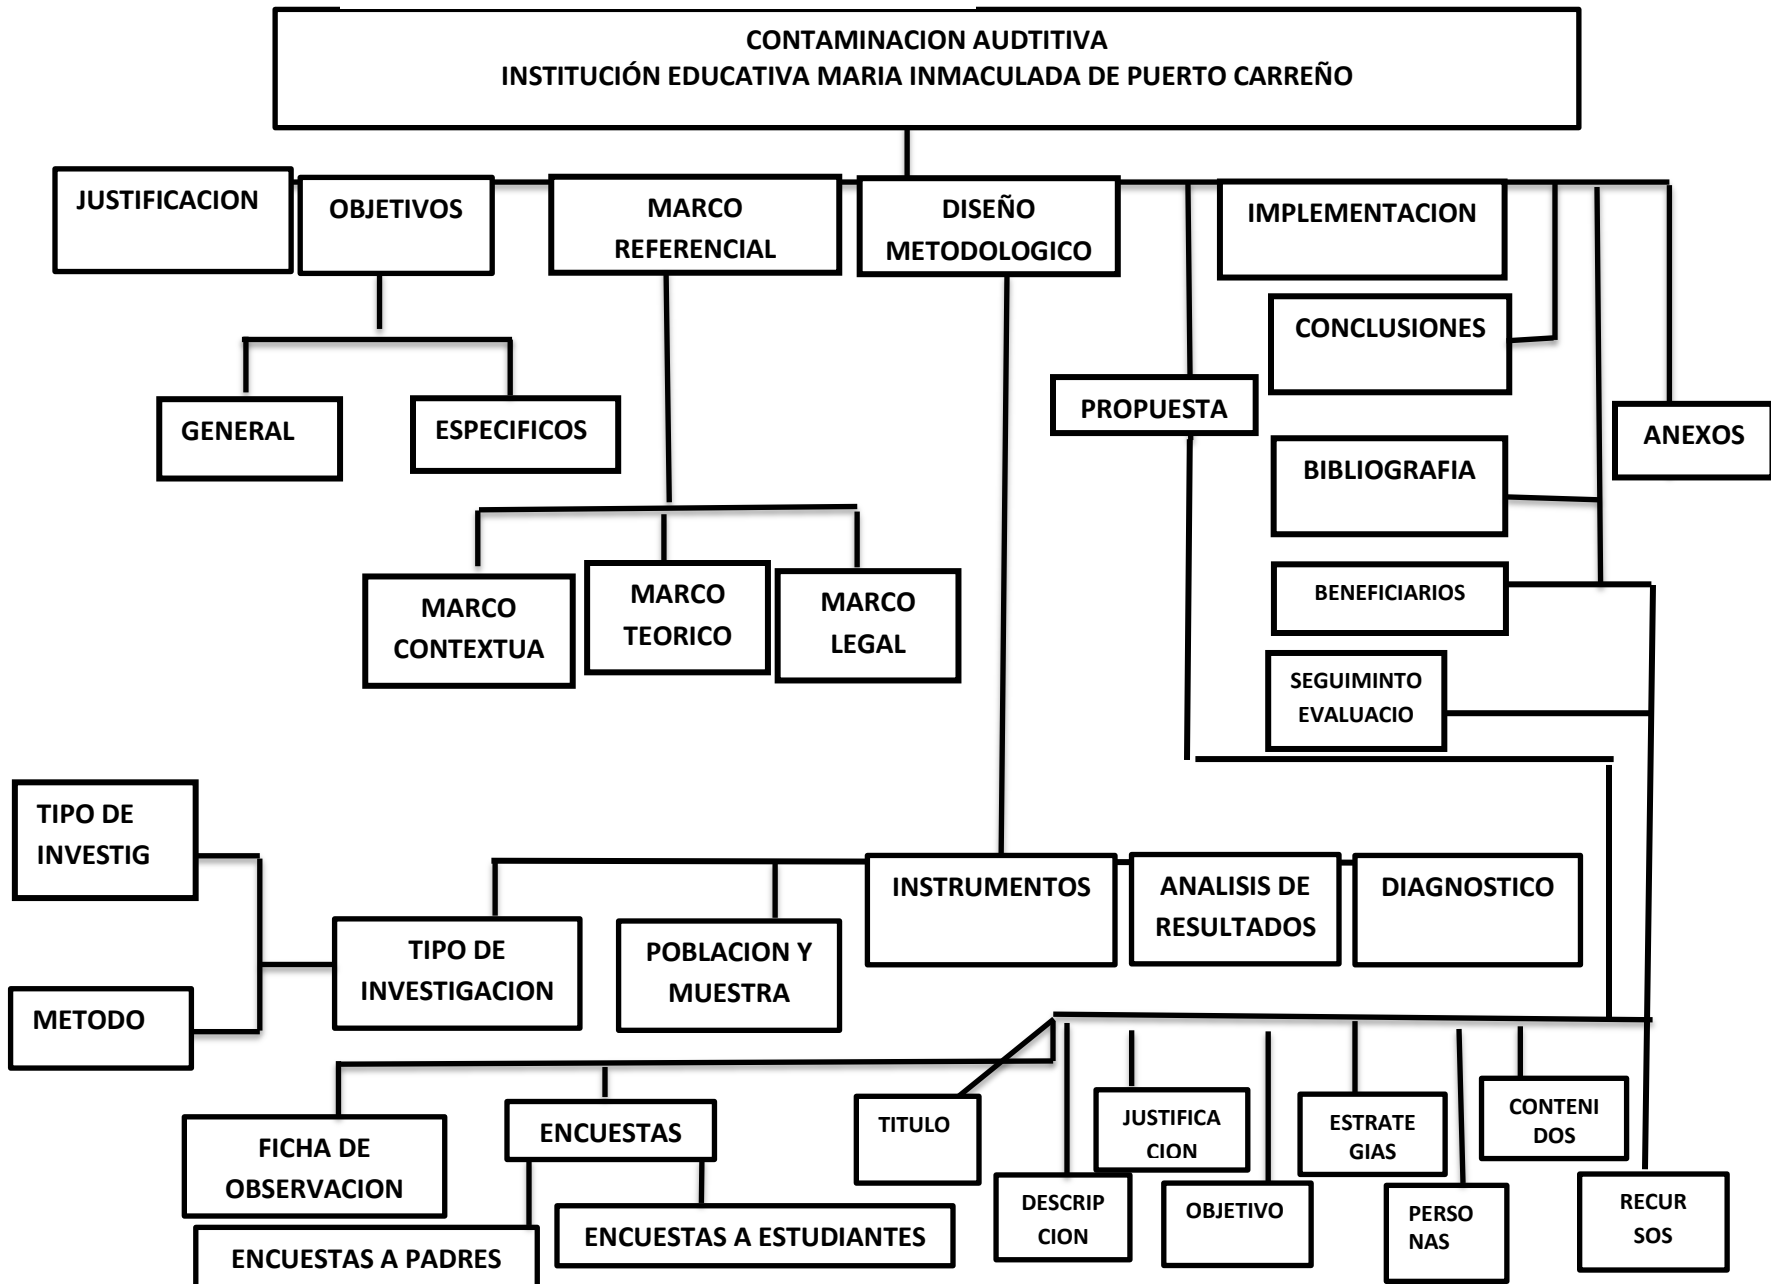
CONTAMINACION AUDTITIVA
INSTITUCIÓN EDUCATIVA MARIA INMACULADA DE PUERTO CARREÑO

JUSTIFICACION

OBJETIVOS

MARCO REFERENCIAL

DISEÑO METODOLOGICO

IMPLEMENTACION

GENERAL

ESPECIFICOS

CONCLUSIONES

PROPUESTA

ANEXOS

BIBLIOGRAFIA

MARCO CONTEXTUA

MARCO TEORICO

MARCO LEGAL

BENEFICIARIOS

SEGUIMINTO EVALUACIO

TIPO DE INVESTIG

METODO

INSTRUMENTOS

ANALISIS DE RESULTADOS

DIAGNOSTICO

TIPO DE INVESTIGACION

POBLACION Y MUESTRA

FICHA DE OBSERVACION

ENCUESTAS

TITULO

JUSTIFICA CION

ESTRATE GIAS

CONTENI DOS

DESCRIP CION

OBJETIVO

PERSO NAS

RECUR SOS

ENCUESTAS A ESTUDIANTES

ENCUESTAS A PADRES